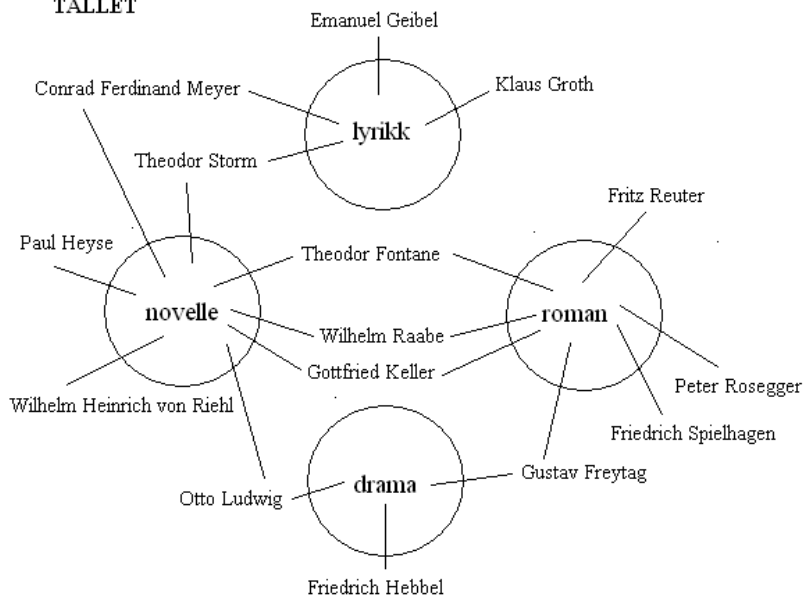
TALLET

Emanuel Geibel

Conrad Ferdinand Meyer

Klaus Groth

lyrikk

Theodor Storm

Fritz Reuter

Paul Heyse

Theodor Fontane

novelle

Wilhelm Raabe

roman

Gottfried Keller

Peter Rosegger

Wilhelm Heinrich von Riehl

Friedrich Spielhagen

drama

Gustav Freytag

Otto Ludwig

Friedrich Hebbel